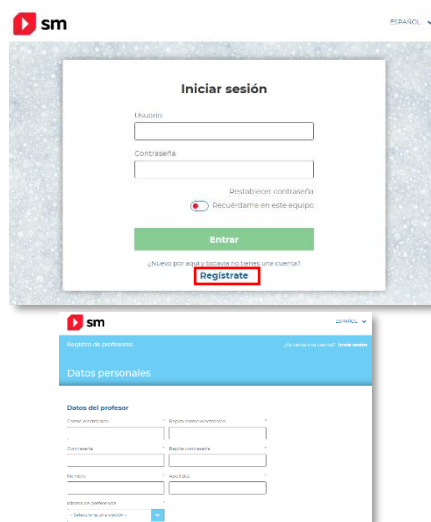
sm

ESPAÑOL

Iniciar sesión

Usuario

Contraseña

Restablecer contraseña

Recuérdame en este equipo

Entrar

¿Nuevo por aquí y todavía no tienes una cuenta?

Regístrate

sm

ESPAÑOL

Registro de profesores

¿Ya tienes una cuenta? Inicia sesión

Datos personales

Datos del profesor

Correo electrónico

Repite correo electrónico

Contraseña

Repite contraseña

Nombre

Apellidos

Idioma de preferencia

- Seleccionar una opción -